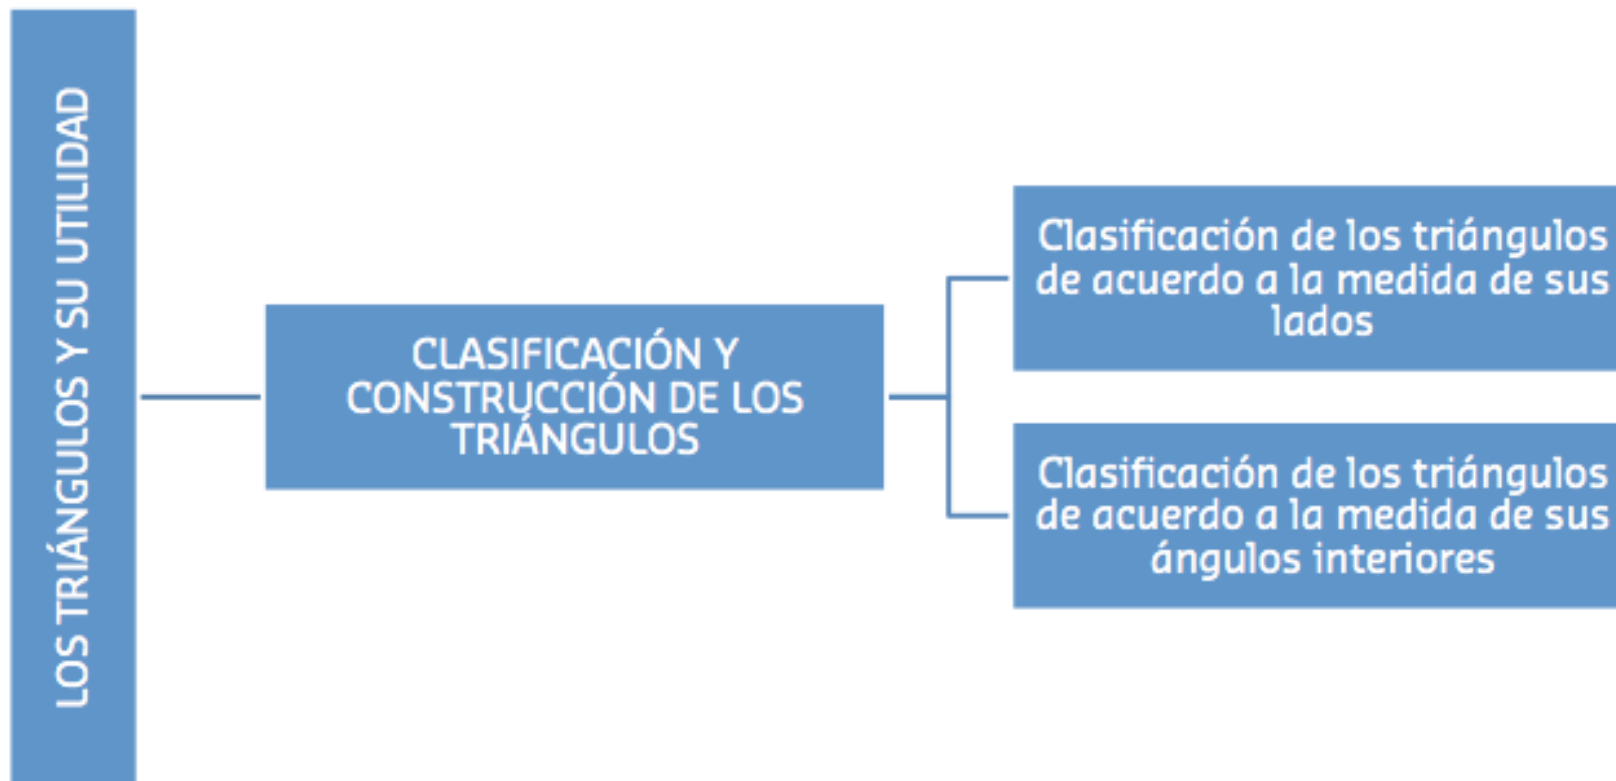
LOS TRIÁNGULOS Y SU UTILIDAD

CLASIFICACIÓN Y CONSTRUCCIÓN DE LOS TRIÁNGULOS

Clasificación de los triángulos de acuerdo a la medida de sus lados

Clasificación de los triángulos de acuerdo a la medida de sus ángulos interiores